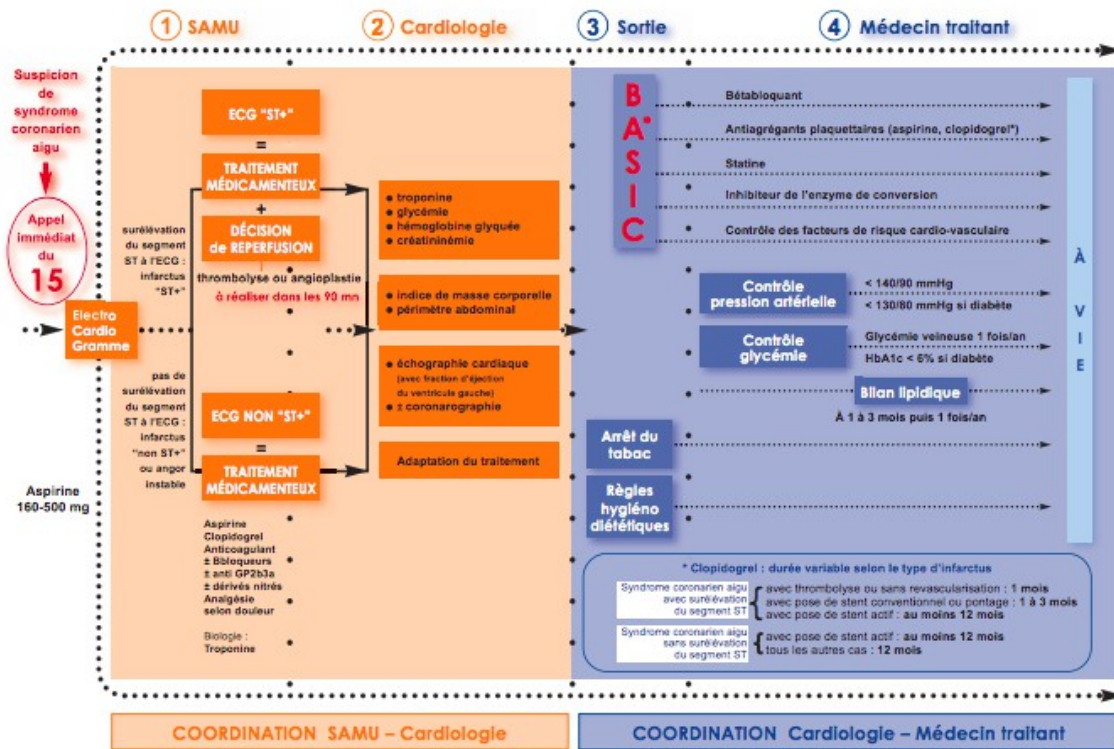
1 SAMU

2 Cardiologie

3 Sortie

4 Médecin traitant

Suspicion de syndrome coronarien aigu

Appel immédiat du 15

Electro Cardio Gramme

Aspirine 160-500 mg

surélévation du segment ST à l'ECG : infarctus "ST+"

ECG "ST+"

=

TRAITEMENT MÉDICAMENTEUX

+

DÉCISION de REPERFUSION

thrombolyse ou angioplastie

à réaliser dans les 90 mn

pas de surélévation du segment ST à l'ECG : infarctus "non ST+" ou angor instable

ECG NON "ST+"

=

TRAITEMENT MÉDICAMENTEUX

Aspirine
Clopidogrel
Anticoagulant
± Bbloqueurs
± anti GP2b3a
± dérivés nitrés
Analgésie selon douleur

Biologie : Troponine

• troponine
• glycémie
• hémoglobine glyquée
• créatininémie

• indice de masse corporelle
• périmètre abdominal

• échographie cardiaque (avec fraction d'éjection du ventricule gauche)
• ± coronarographie

Adaptation du traitement

B A* S I C

Bétabloquant

Antiagrégants plaquettaires (aspirine, clopidogrel*)

Statine

Inhibiteur de l'enzyme de conversion

Contrôle des facteurs de risque cardio-vasculaire

Contrôle pression artérielle

< 140/90 mmHg
< 130/80 mmHg si diabète

Contrôle glycémie

Glycémie veineuse 1 fois/an
HbA1c < 6% si diabète

Bilan lipidique

À 1 à 3 mois puis 1 fois/an

Arrêt du tabac

Règles hygiéno diététiques

À VIE

* Clopidogrel : durée variable selon le type d'infarctus

Syndrome coronarien aigu avec surélévation du segment ST
avec thrombolyse ou sans revascularisation : 1 mois
avec pose de stent conventionnel ou pontage : 1 à 3 mois
avec pose de stent actif : au moins 12 mois

Syndrome coronarien aigu sans surélévation du segment ST
avec pose de stent actif : au moins 12 mois
tous les autres cas : 12 mois

COORDINATION SAMU – Cardiologie

COORDINATION Cardiologie – Médecin traitant